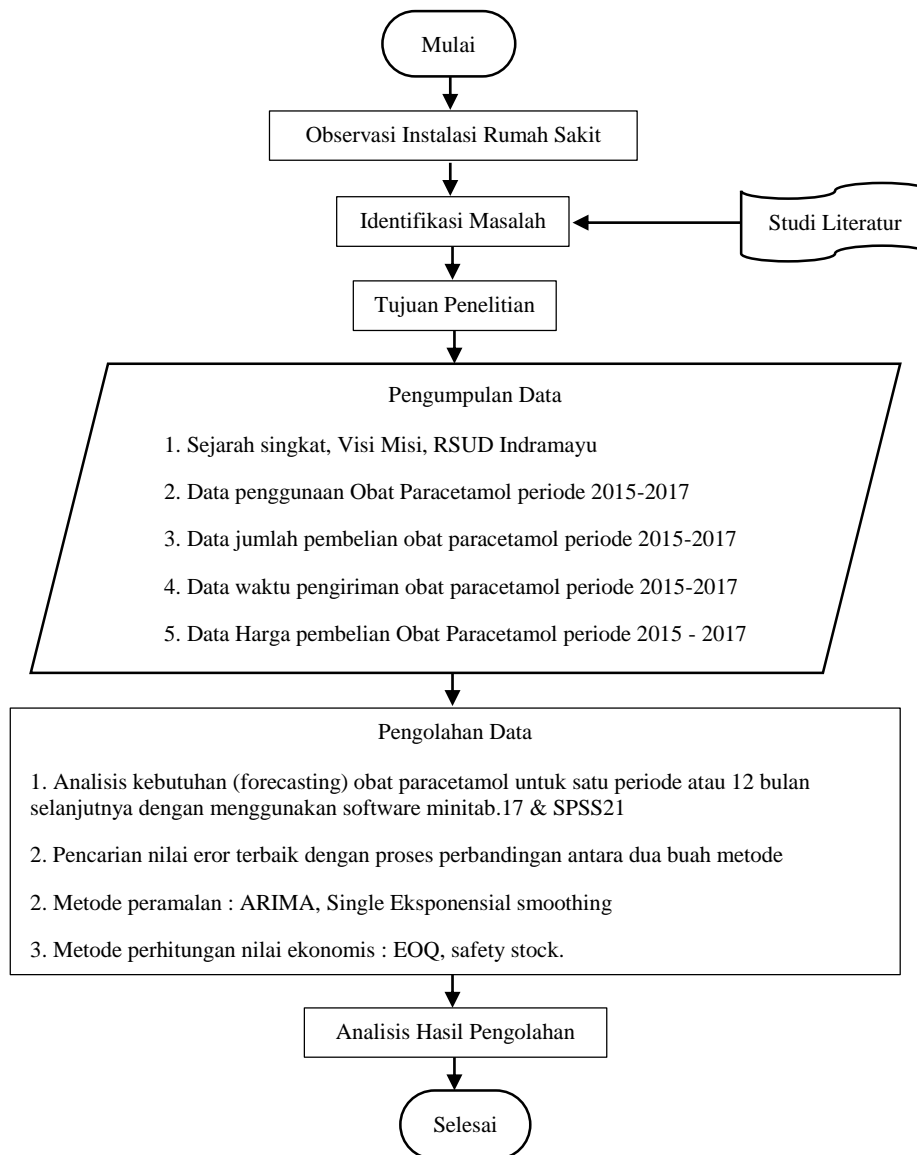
Mulai

Observasi Instalasi Rumah Sakit

Identifikasi Masalah

Studi Literatur

Tujuan Penelitian

Pengumpulan Data

1. Sejarah singkat, Visi Misi, RSUD Indramayu

2. Data penggunaan Obat Paracetamol periode 2015-2017

3. Data jumlah pembelian obat paracetamol periode 2015-2017

4. Data waktu pengiriman obat paracetamol periode 2015-2017

5. Data Harga pembelian Obat Paracetamol periode 2015 - 2017

Pengolahan Data

1. Analisis kebutuhan (forecasting) obat paracetamol untuk satu periode atau 12 bulan selanjutnya dengan menggunakan software minitab.17 & SPSS21

2. Pencarian nilai eror terbaik dengan proses perbandingan antara dua buah metode

2. Metode peramalan : ARIMA, Single Eksponensial smoothing

3. Metode perhitungan nilai ekonomis : EOQ, safety stock.

Analisis Hasil Pengolahan

Selesai